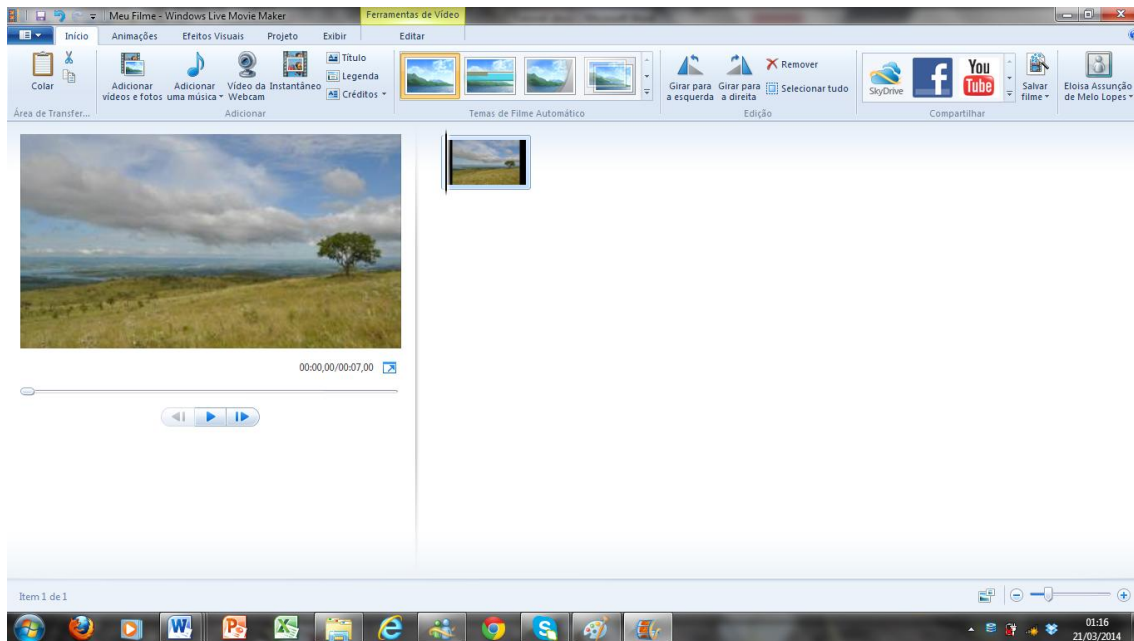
Meu Filme - Windows Live Movie Maker
Ferramentas de Vídeo

Início | Animações | Efeitos Visuais | Projeto | Exibir | Editar

Colar
Área de Transfer...

Adicionar vídeos e fotos
Adicionar uma música
Vídeo da Webcam
Instantâneo
Título
Legenda
Créditos
Adicionar

Temas de Filme Automático

Girar para a esquerda
Girar para a direita
Remover
Selecionar tudo
Edição

SkyDrive
You Tube
Salvar filme
Compartilhar

Eloisa Assunção de Melo Lopes

00:00,00/00:07,00

Item 1 de 1

01:16
21/03/2014